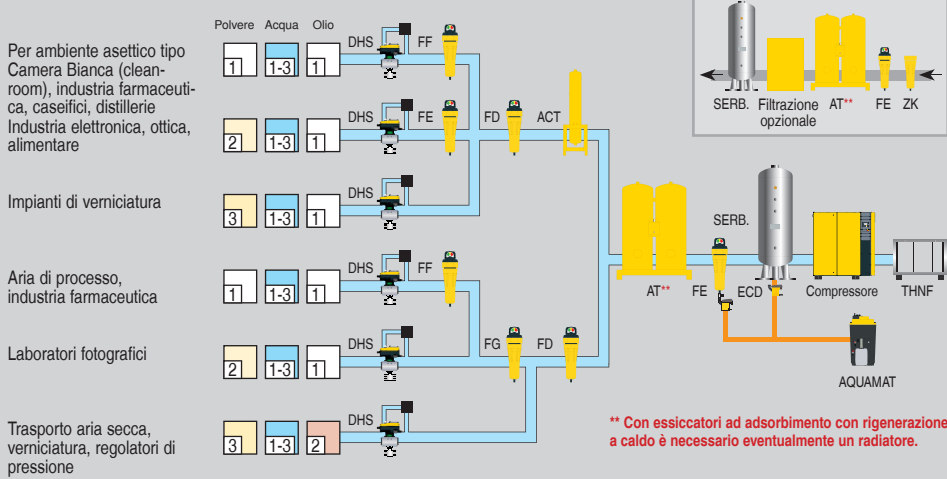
Polvere Acqua Olio

Per ambiente asettico tipo Camera Bianca (cleanroom), industria farmaceutica, caseifici, distillerie

| 1 | 1-3 | 1 |

DHS FF

Industria elettronica, ottica, alimentare

| 2 | 1-3 | 1 |

DHS FE FD ACT

Impianti di verniciatura

| 3 | 1-3 | 1 |

DHS

Aria di processo, industria farmaceutica

| 1 | 1-3 | 1 |

DHS FF

Laboratori fotografici

| 2 | 1-3 | 1 |

DHS FG FD

Trasporto aria secca, verniciatura, regolatori di pressione

| 3 | 1-3 | 2 |

DHS

SERB. Filtrazione opzionale AT** FE ZK

SERB.

AT** FE ECD Compressore THNF

AQUAMAT

** Con essiccatori ad adsorbimento con rigenerazione a caldo è necessario eventualmente un radiatore.